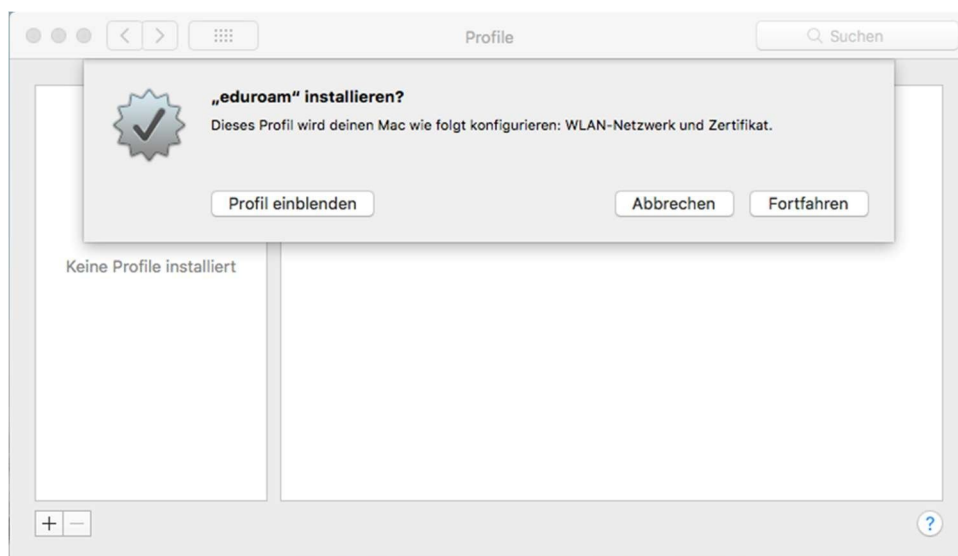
Profile

Suchen

„eduroam“ installieren?

Dieses Profil wird deinen Mac wie folgt konfigurieren: WLAN-Netzwerk und Zertifikat.

Profil einblenden

Abbrechen

Fortfahren

Keine Profile installiert

+ −

?